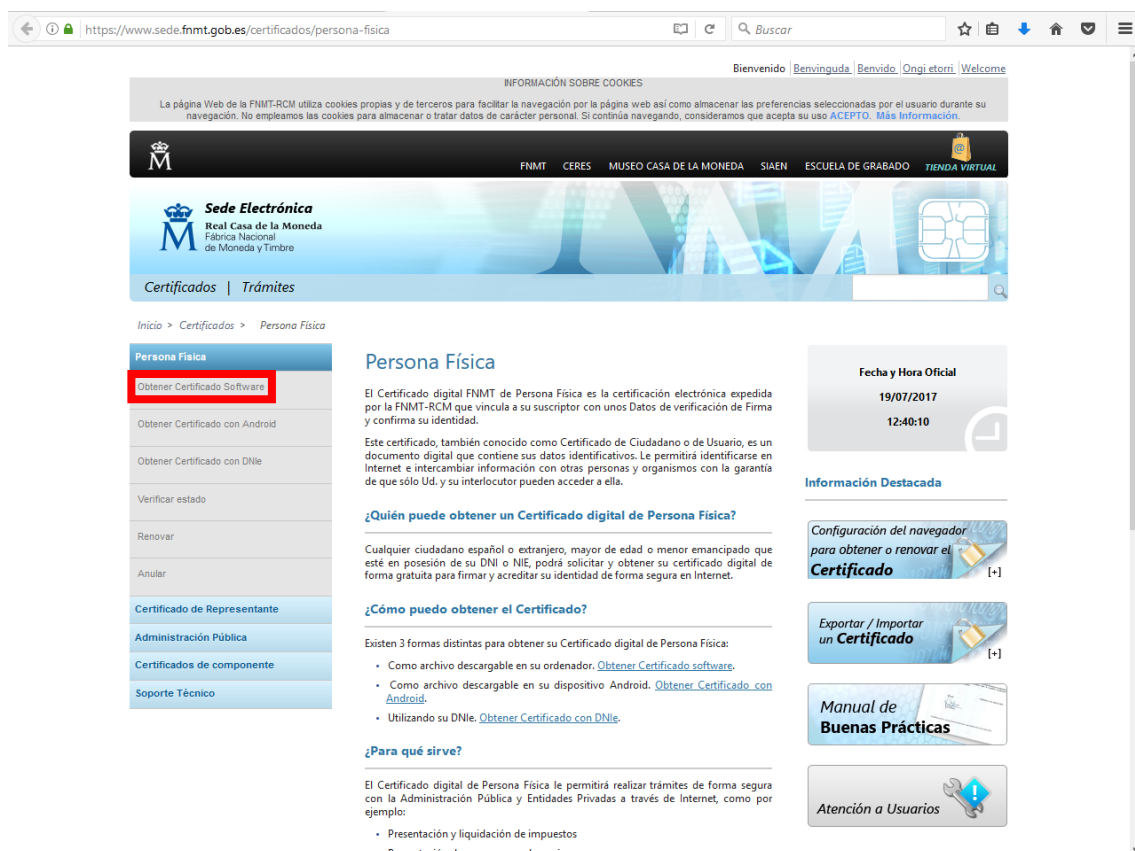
https://www.sede.fnmt.gob.es/certificados/persona-fisica

Buscar

Bienvenido | Benvinguda | Benvido | Ongi etorri | Welcome

INFORMACIÓN SOBRE COOKIES

La página Web de la FNMT-RCM utiliza cookies propias y de terceros para facilitar la navegación por la página web así como almacenar las preferencias seleccionadas por el usuario durante su navegación. No empleamos las cookies para almacenar o tratar datos de carácter personal. Si continúa navegando, consideramos que acepta su uso ACEPTO. Más Información.

FNMT CERES MUSEO CASA DE LA MONEDA SIAEN ESCUELA DE GRABADO TIENDA VIRTUAL

Sede Electrónica
Real Casa de la Moneda
Fábrica Nacional de Moneda y Timbre

Certificados | Trámites

Inicio > Certificados > Persona Física

Persona Física
Obtener Certificado Software
Obtener Certificado con Android
Obtener Certificado con DNIe
Verificar estado
Renovar
Anular
Certificado de Representante
Administración Pública
Certificados de componente
Soporte Técnico

Persona Física

El Certificado digital FNMT de Persona Física es la certificación electrónica expedida por la FNMT-RCM que vincula a su suscriptor con unos Datos de verificación de Firma y confirma su identidad.

Este certificado, también conocido como Certificado de Ciudadano o de Usuario, es un documento digital que contiene sus datos identificativos. Le permitirá identificarse en Internet e intercambiar información con otras personas y organismos con la garantía de que sólo Ud. y su interlocutor pueden acceder a ella.

¿Quién puede obtener un Certificado digital de Persona Física?

Cualquier ciudadano español o extranjero, mayor de edad o menor emancipado que esté en posesión de su DNI o NIE, podrá solicitar y obtener su certificado digital de forma gratuita para firmar y acreditar su identidad de forma segura en Internet.

¿Cómo puedo obtener el Certificado?

Existen 3 formas distintas para obtener su Certificado digital de Persona Física:

- Como archivo descargable en su ordenador. Obtener Certificado software.
- Como archivo descargable en su dispositivo Android. Obtener Certificado con Android.
- Utilizando su DNIe. Obtener Certificado con DNIe.

¿Para qué sirve?

El Certificado digital de Persona Física le permitirá realizar trámites de forma segura con la Administración Pública y Entidades Privadas a través de Internet, como por ejemplo:

- Presentación y liquidación de impuestos

Fecha y Hora Oficial
19/07/2017
12:40:10

Información Destacada

Configuración del navegador para obtener o renovar el Certificado [+]

Exportar / Importar un Certificado [+]

Manual de Buenas Prácticas

Atención a Usuarios